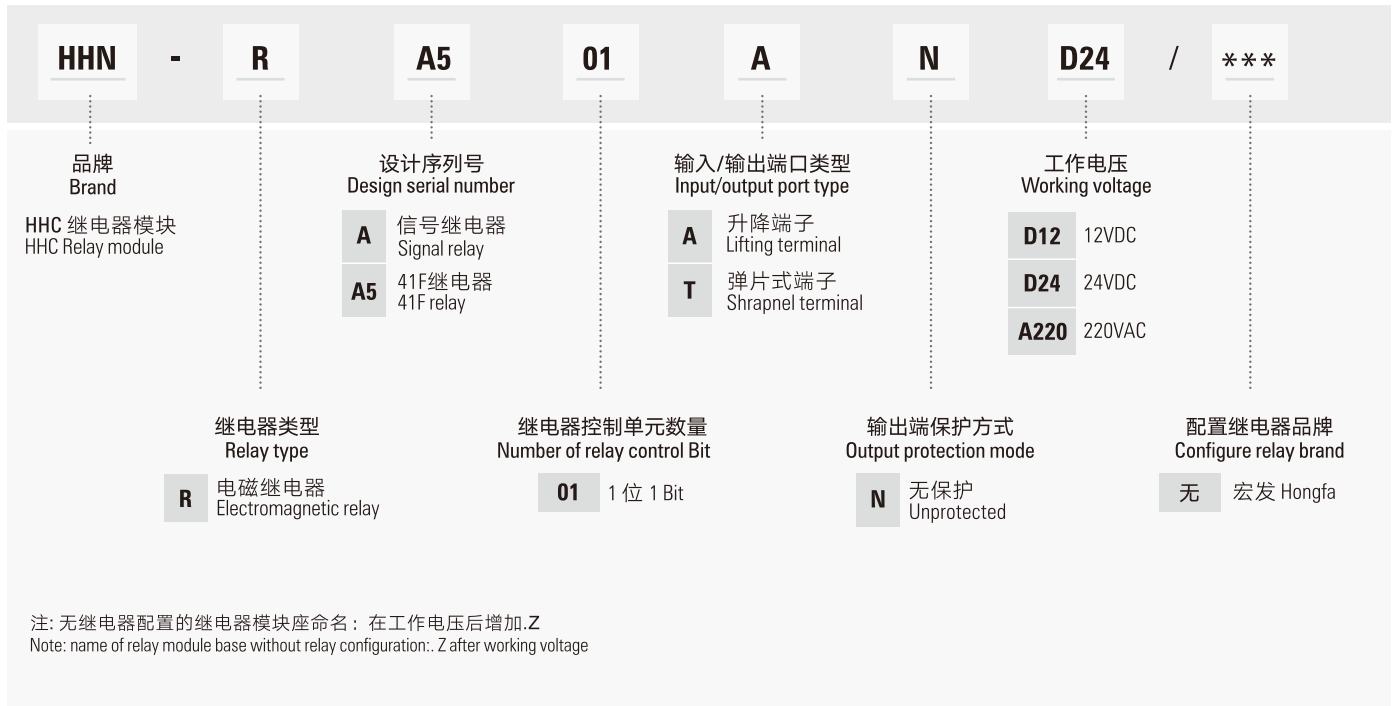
HHN - R A5 01 A N D24 / ***

品牌
Brand
HHC 继电器模块
HHC Relay module

设计序列号
Design serial number

| A | 信号继电器 Signal relay |
|---|---|
| A5 | 41F继电器 41F relay |

输入/输出端口类型
Input/output port type

| A | 升降端子 Lifting terminal |
|---|---|
| T | 弹片式端子 Shrapnel terminal |

工作电压
Working voltage

| D12 | 12VDC |
|---|---|
| D24 | 24VDC |
| A220 | 220VAC |

继电器类型
Relay type

| R | 电磁继电器 Electromagnetic relay |
|---|---|

继电器控制单元数量
Number of relay control Bit

| 01 | 1 位 1 Bit |
|---|---|

输出端保护方式
Output protection mode

| N | 无保护 Unprotected |
|---|---|

配置继电器品牌
Configure relay brand

| 无 | 宏发 Hongfa |
|---|---|

注: 无继电器配置的继电器模块座命名：在工作电压后增加.Z
Note: name of relay module base without relay configuration:. Z after working voltage